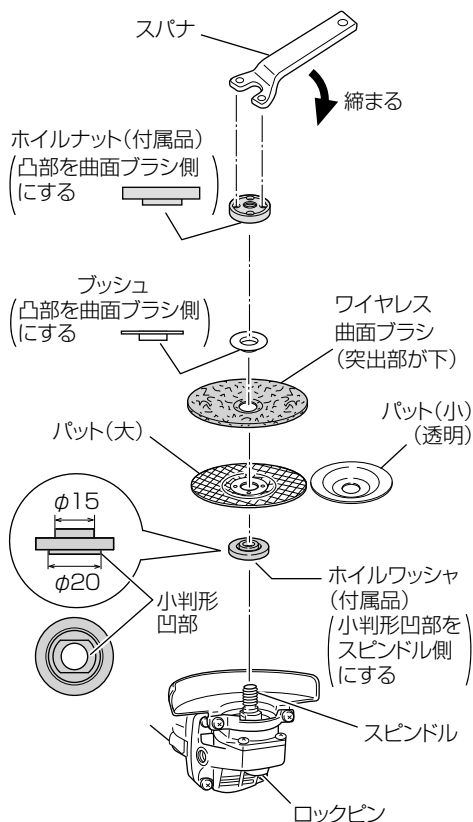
スパナ

締まる

ホイルナット(付属品)
(凸部を曲面ブラシ側にする

ブッシュ
(凸部を曲面ブラシ側にする

ワイヤレス
曲面ブラシ
(突出部が下)

パット(小)
(透明)

パット(大)

$\phi15$

$\phi20$

小判形
凹部

ホイルワッシャ
(付属品)
小判形凹部を
スピンドル側
にする

スピンドル

ロックピン